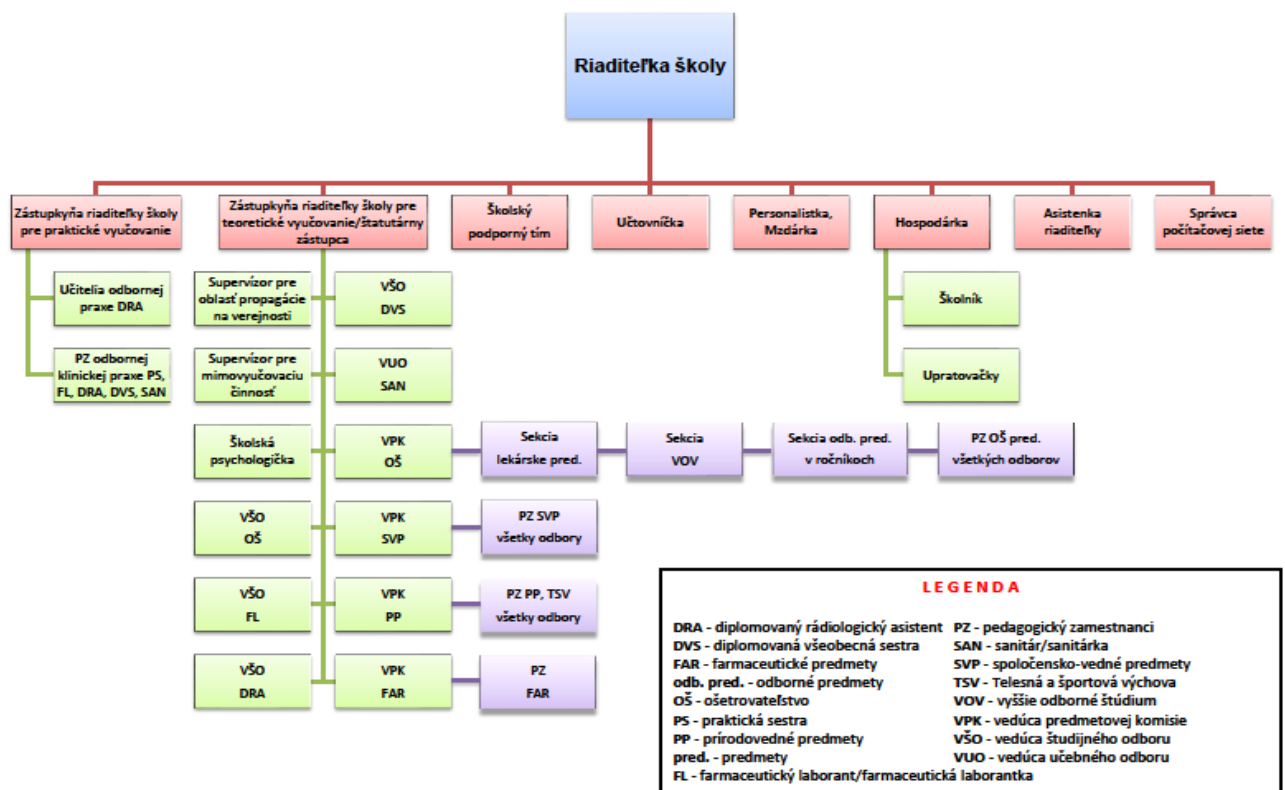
Riaditeľka školy

Zástupkyňa riaditeľky školy pre praktické vyučovanie

Zástupkyňa riaditeľky školy pre teoretické vyučovanie/štatutárny zástupca

Školský podporný tím

Účtovníčka

Personalistka, Mzdárka

Hospodárka

Asistenka riaditeľky

Správca počítačovej siete

Učitelia odbornej praxe DRA

PZ odbornej klinickej praxe PS, FL, DRA, DVS, SAN

Supervízor pre oblasť propagácie na verejnosti

VŠO DVS

Supervízor pre mimovyučovaciu činnosť

VUO SAN

Školská psychologička

VPK OŠ

Sekcia lekárske pred.

Sekcia VOV

Sekcia odb. pred. v ročníkoch

PZ OŠ pred. všetkých odborov

VŠO OŠ

VPK SVP

PZ SVP všetky odbory

VŠO FL

VPK PP

PZ PP, TSV všetky odbory

VŠO DRA

VPK FAR

PZ FAR

Školník

Upratovačky

LEGENDA

DRA - diplomovaný rádiologický asistent
DVS - diplomovaná všeobecná sestra
FAR - farmaceutické predmety
odb. pred. - odborné predmety
OŠ - ošetrovateľstvo
PS - praktická sestra
PP - prírodovedné predmety
pred. - predmety
FL - farmaceutický laborant/farmaceutická laborantka

PZ - pedagogický zamestnanci
SAN - sanitár/sanitárka
SVP - spoločensko-vedné predmety
TSV - Telesná a športová výchova
VOV - vyššie odborné štúdium
VPK - vedúca predmetovej komisie
VŠO - vedúca študijného odboru
VUO - vedúca učebného odboru